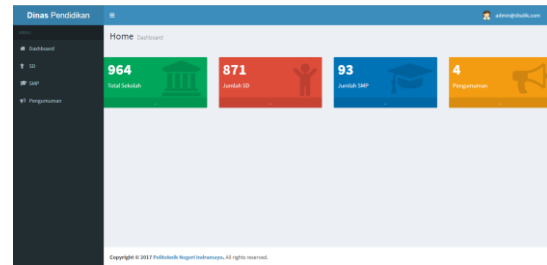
Dinas Pendidikan

admin@disdik.com

MENU

Dashboard

SD

SMP

Pengumuman

Home Dashboard

964
Total Sekolah

871
Jumlah SD

93
Jumlah SMP

4
Pengumuman

Copyright © 2017 Politeknik Negeri Indramayu. All rights reserved.